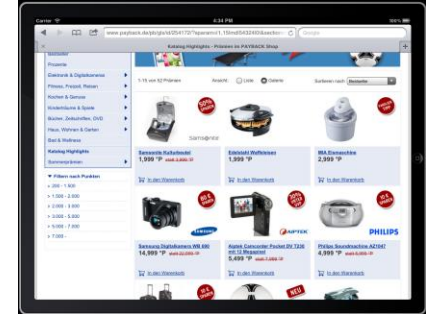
Carrier 6:34 PM 100%

www.payback.de/pb/gls/id/25417?&params=1,15&mid5432465&sectio... Google

Katalog Highlights - Prämien im PAYBACK Shop

Bestseller
Prozente
Elektronik & Digitalkamera
Fitness, Freizeit, Reisen
Kochen & Genuss
Kinderräume & Spiele
Bücher, Zeitschriften, DVD
Haus, Wohnen & Garten
Bad & Wellness
Katalog Highlights
Sommerprämien

Filtern nach Punkten
> 1.000
> 1.000 - 2.000
> 2.000 - 3.000
> 3.000 - 5.000
> 5.000 - 7.000
> 7.000

1-15 von 52 Prämien Ansicht: Liste Galerie Sortieren nach: Beliebtheit

samsonite

Samsonite Koffermodell
1,999 °P statt 3,999 °P
In den Warenkorb

Edelstahl Waffeleisen
1,999 °P statt 3,999 °P
In den Warenkorb

WMF Eismaschine
2,999 °P
In den Warenkorb

SAMSUNG AIPTEK PHILIPS

Samsung Digitalkamera WB 690
14,999 °P statt 22,999 °P
In den Warenkorb

Aiptek Camcorder Pocket DV T230 mit 12 Megapixel
5,499 °P statt 7,999 °P
In den Warenkorb

Philips Soundmaschine AZ1047
4,999 °P statt 6,999 °P
In den Warenkorb

NEU